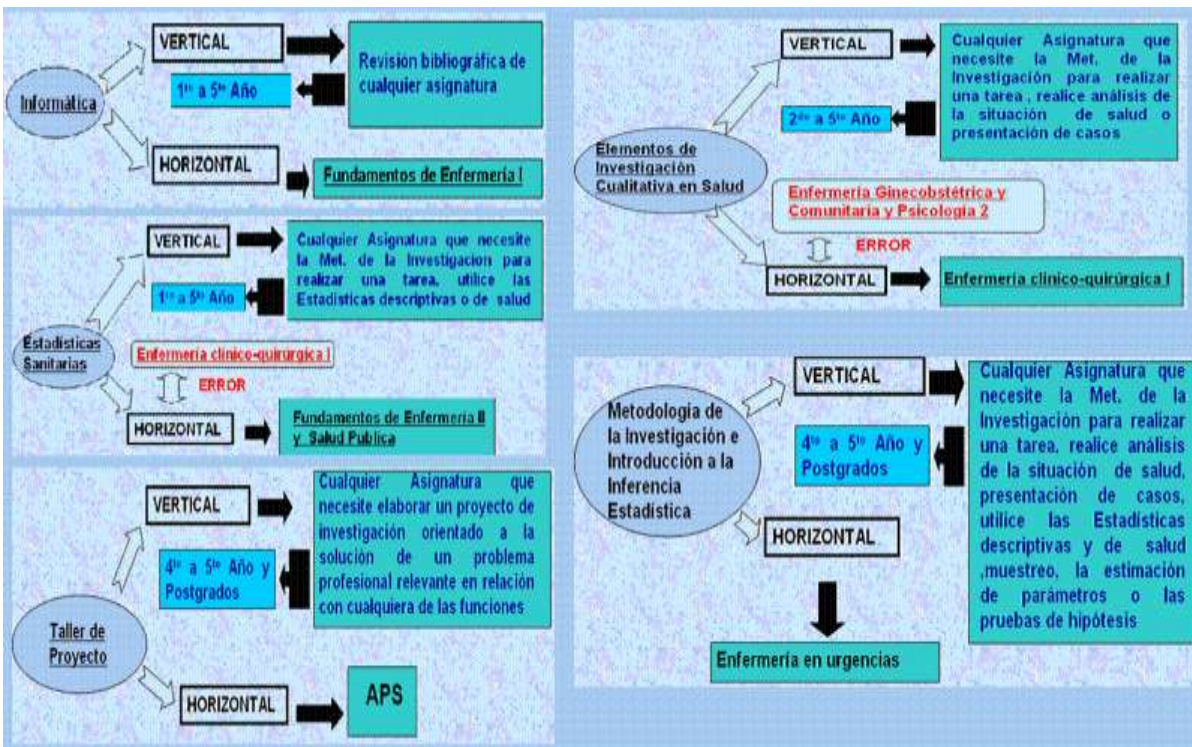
Informática

VERTICAL

Revision bibliográfica de cualquier asignatura

$1^{ro}$ a $5^{to}$ Año

HORIZONTAL

Fundamentos de Enfermería I

Estadísticas Sanitarias

VERTICAL

Cualquier Asignatura que necesite la Met. de la Investigacion para realizar una tarea, utilice las Estadísticas descriptivas o de salud

$1^{ro}$ a $5^{to}$ Año

Enfermería clínico-quirúrgica I

ERROR

HORIZONTAL

Fundamentos de Enfermería II y Salud Publica

Taller de Proyecto

VERTICAL

Cualquier Asignatura que necesite elaborar un proyecto de investigación orientado a la solución de un problema profesional relevante en relación con cualquiera de las funciones

$4^{to}$ a $5^{to}$ Año y Postgrados

HORIZONTAL

APS

Elementos de Investigación Cualitativa en Salud

VERTICAL

Cualquier Asignatura que necesite la Met. de la Investigación para realizar una tarea , realice análisis de la situación de salud o presentación de casos

$2^{do}$ a $5^{to}$ Año

Enfermería Ginecobstétrica y Comunitaria y Psicología 2

ERROR

HORIZONTAL

Enfermería clínico-quirúrgica I

Metodología de la Investigación e Introducción a la Inferencia Estadística

VERTICAL

Cualquier Asignatura que necesite la Met. de la Investigación para realizar una tarea, realice análisis de la situación de salud, presentación de casos, utilice las Estadísticas descriptivas y de salud ,muestreo, la estimación de parámetros o las pruebas de hipótesis

$4^{to}$ a $5^{to}$ Año y Postgrados

HORIZONTAL

Enfermería en urgencias